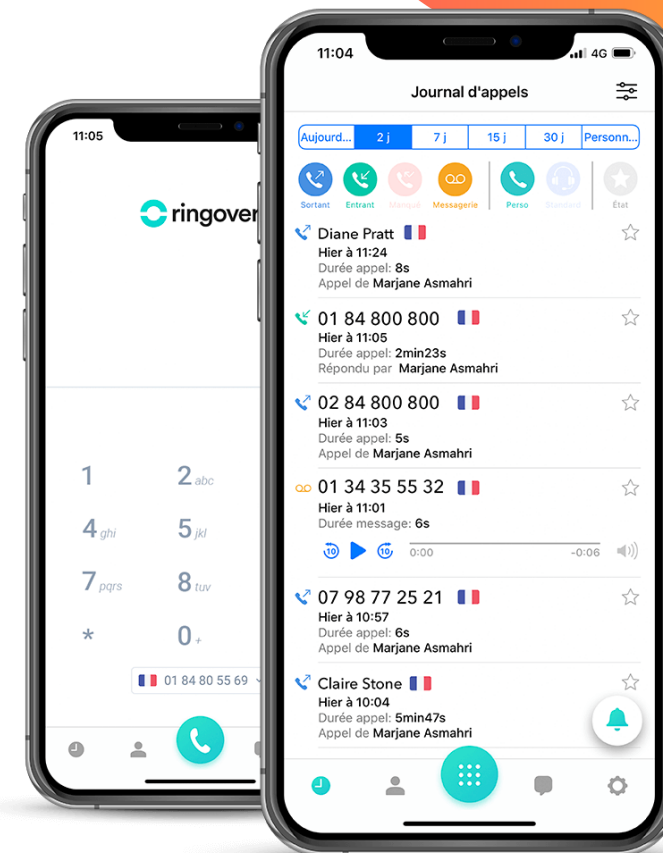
11:05

ringover

1
2 abc
4 ghi
5 jkl
7 pqrs
8 tuv
*
0 +

01 84 80 55 69

11:04
4G

Journal d'appels

Aujourd... 2 j 7 j 15 j 30 j Personn...

Sortant Entrant Manqué Messagerie Perso Standard État

Diane Pratt
Hier à 11:24
Durée appel: 8s
Appel de Marjane Asmahri

01 84 800 800
Hier à 11:05
Durée appel: 2min23s
Répondu par Marjane Asmahri

02 84 800 800
Hier à 11:03
Durée appel: 5s
Appel de Marjane Asmahri

01 34 35 55 32
Hier à 11:01
Durée message: 6s
10 10 0:00 -0:06

07 98 77 25 21
Hier à 10:57
Durée appel: 6s
Appel de Marjane Asmahri

Claire Stone
Hier à 10:04
Durée appel: 5min47s
Appel de Marjane Asmahri